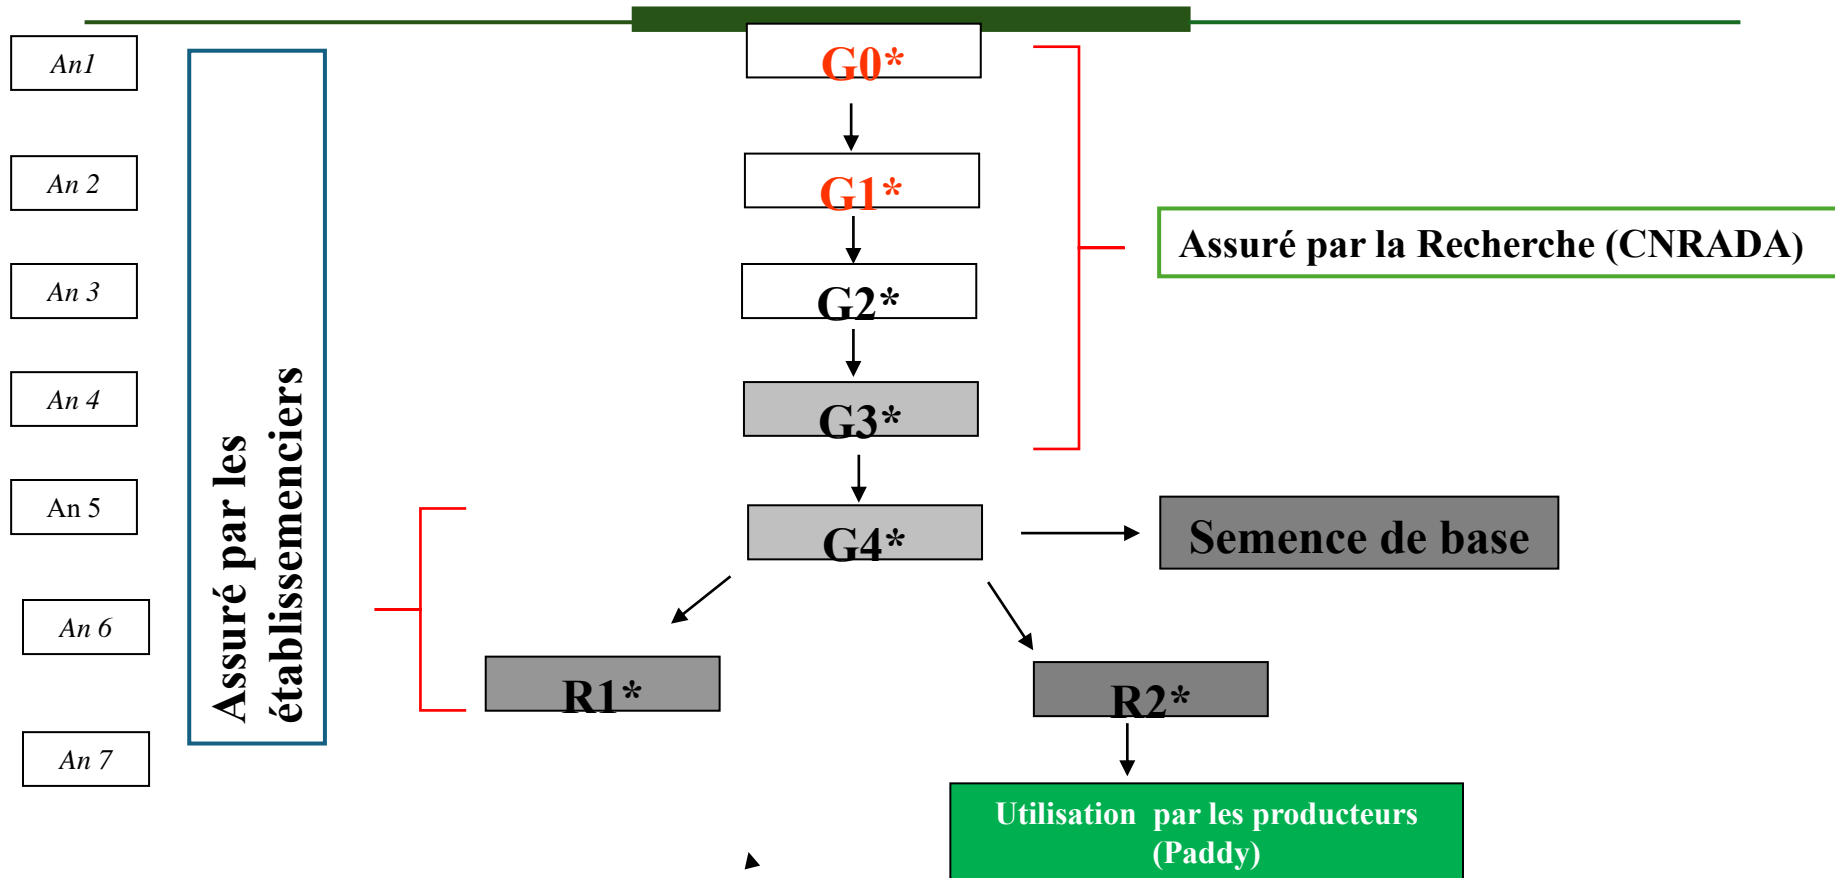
An1

An 2

An 3

An 4

An 5

An 6

An 7

Assuré par les établissemenciers

G0*

G1*

G2*

G3*

Assuré par la Recherche (CNRADA)

G4*

Semence de base

R1*

R2*

Utilisation par les producteurs (Paddy)